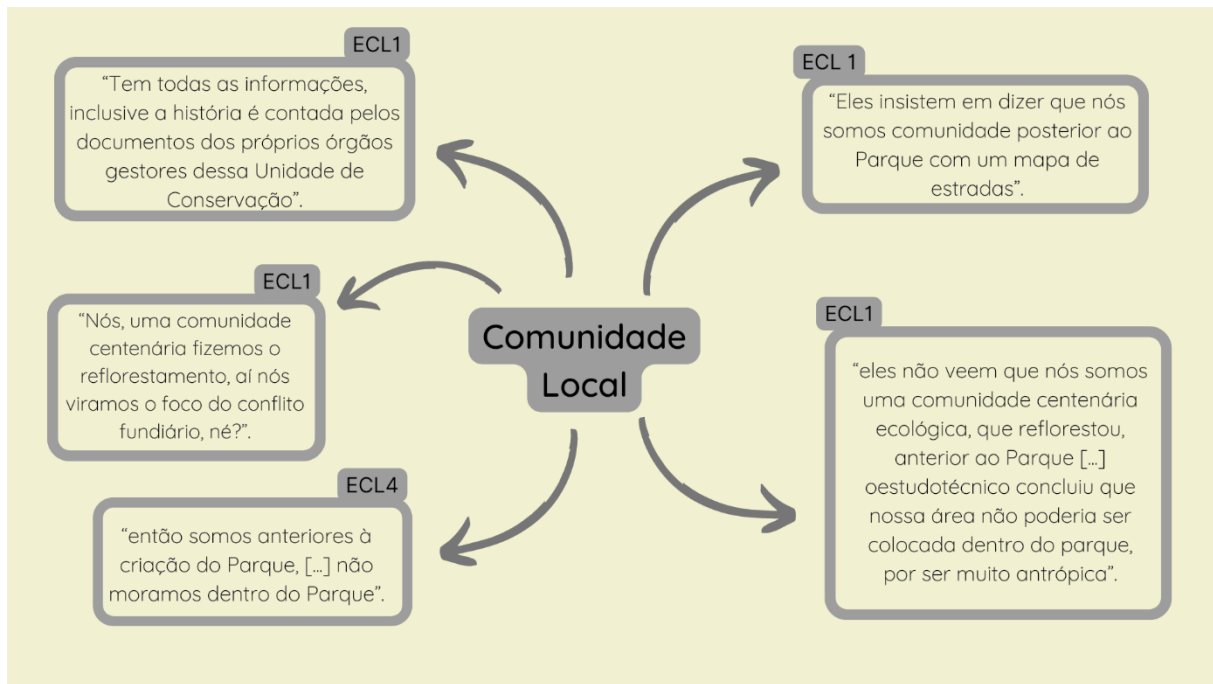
Comunidade Local

ECL1
“Tem todas as informações, inclusive a história é contada pelos documentos dos próprios órgãos gestores dessa Unidade de Conservação”.

ECL 1
“Eles insistem em dizer que nós somos comunidade posterior ao Parque com um mapa de estradas”.

ECL1
“Nós, uma comunidade centenária fizemos o reflorestamento, aí nós viramos o foco do conflito fundiário, né?”.

ECL1
“eles não veem que nós somos uma comunidade centenária ecológica, que reflorestou, anterior ao Parque [...] oestudotécnico concluiu que nossa área não poderia ser colocada dentro do parque, por ser muito antrópica”.

ECL4
“então somos anteriores à criação do Parque, [...] não moramos dentro do Parque”.